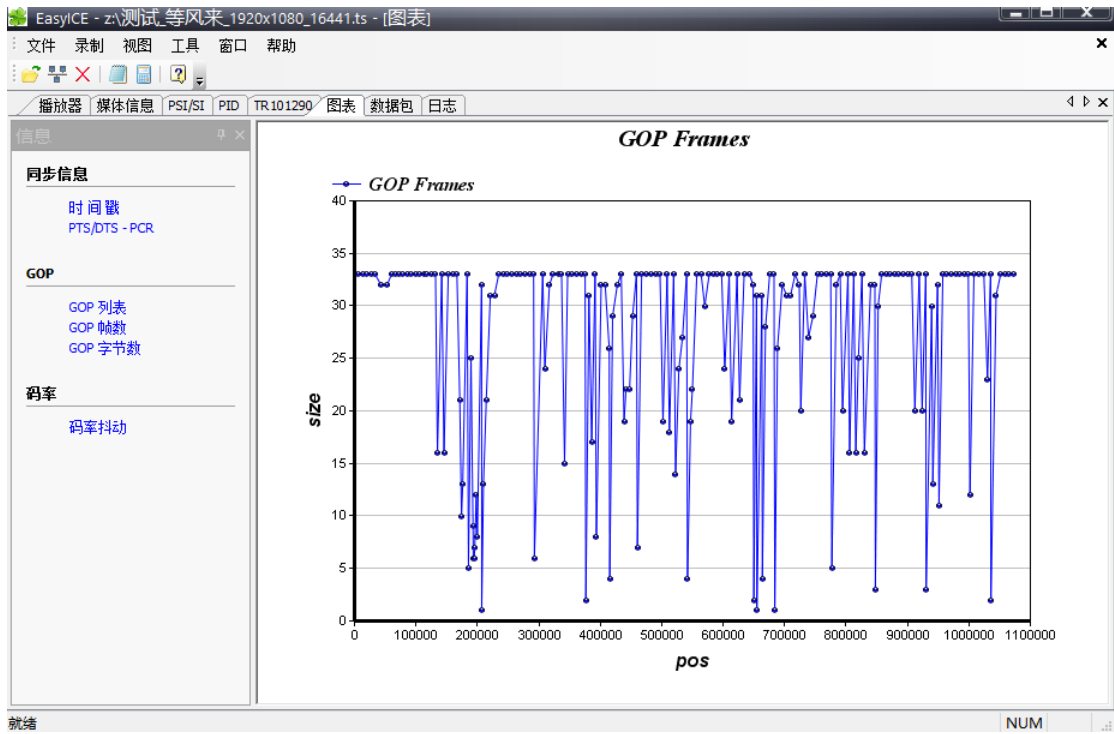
EasyICE - z:\测试_等风来_1920x1080_16441.ts - [图表]

文件 录制 视图 工具 窗口 帮助

播放器 | 媒体信息 | PSI/SI | PID | TR101290 | 图表 | 数据包 | 日志

信息

同步信息

时间戳
PTS/DTS - PCR

GOP

GOP 列表
GOP 帧数
GOP 字节数

码率

码率抖动

GOP Frames

GOP Frames

40
35
30
25
20
15
10
5
0

size

0 100000 200000 300000 400000 500000 600000 700000 800000 900000 1000000 1100000

pos

就绪

NUM